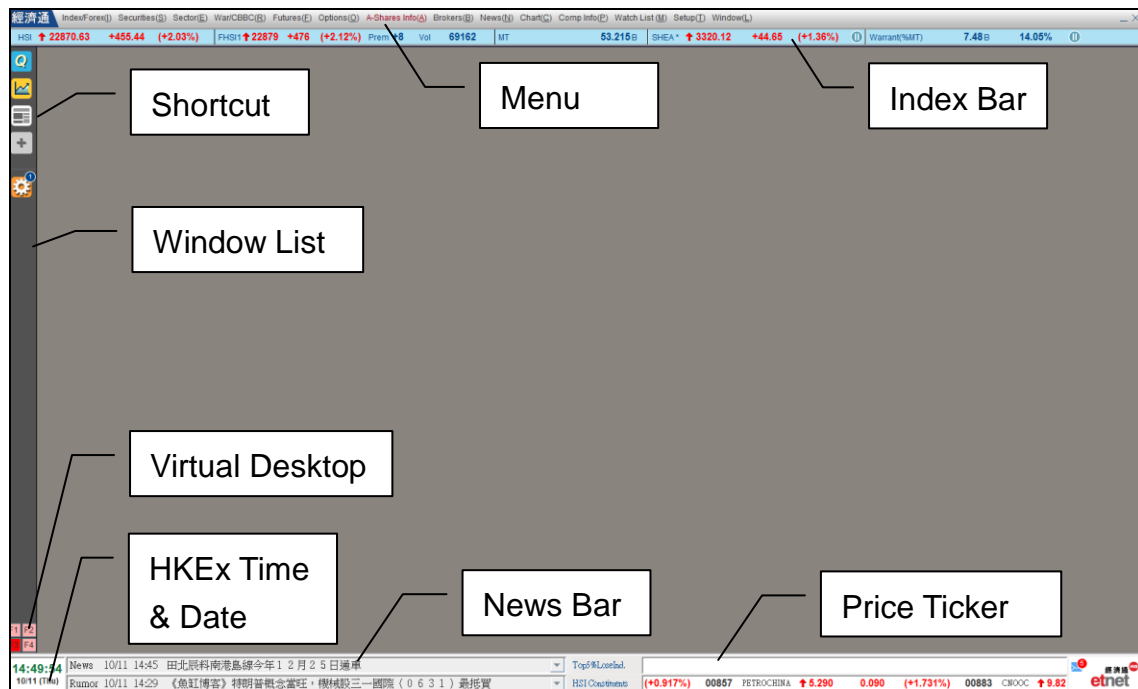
經濟通 Index/Forex(I) Securities(S) Sector(E) War/CBBC(R) Futures(F) Options(O) A-Shares Info(A) Brokers(B) News(N) Chart(C) Comp Info(P) Watch List(M) Setup(T) Window(L)

HSI ↑22870.63 +455.44 (+2.03%) FHSI1 ↑22879 +476 (+2.12%) Prem +8 Vol 69162 MT 53.215B SHEA* ↑3320.12 +44.65 (+1.36%) Warrant(%MT) 7.48B 14.05%

Shortcut

Menu

Index Bar

Window List

Virtual Desktop

HKEx Time & Date

News Bar

Price Ticker

1 F2 F4

14:49:54
10/11 (Thu)

News 10/11 14:45 田北辰料南港島綫今年12月25日通車
Rumor 10/11 14:29 《魚缸博客》特朗普概念當旺，機械股三一國際（0631）最抵買

Top5%LoseInd.
HSI Constituents

(+0.917%) 00857 PETROCHINA ↑5.290 0.090 (+1.731%) 00883 CNOOC ↑9.82

經濟通 etnet